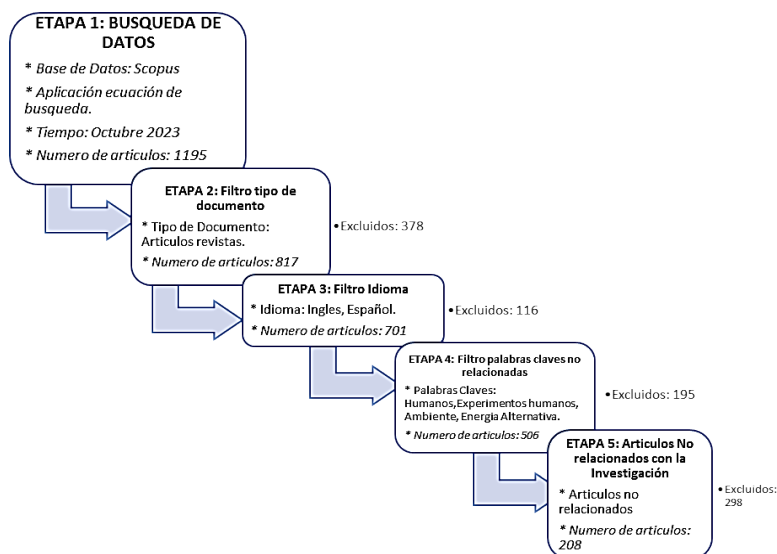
ETAPA 1: BUSQUEDA DE DATOS

* Base de Datos: Scopus

* Aplicación ecuación de busqueda.

* Tiempo: Octubre 2023

* Numero de articulos: 1195

ETAPA 2: Filtro tipo de documento

* Tipo de Documento: Articulos revistas.

* Numero de articulos: 817

• Excluidos: 378

ETAPA 3: Filtro Idioma

* Idioma: Ingles, Español.

* Numero de articulos: 701

• Excluidos: 116

ETAPA 4: Filtro palabras claves no relacionadas

* Palabras Claves: Humanos, Experimentos humanos, Ambiente, Energia Alternativa.

* Numero de articulos: 506

• Excluidos: 195

ETAPA 5: Articulos No relacionados con la Investigación

* Articulos no relacionados

* Numero de articulos: 208

• Excluidos: 298